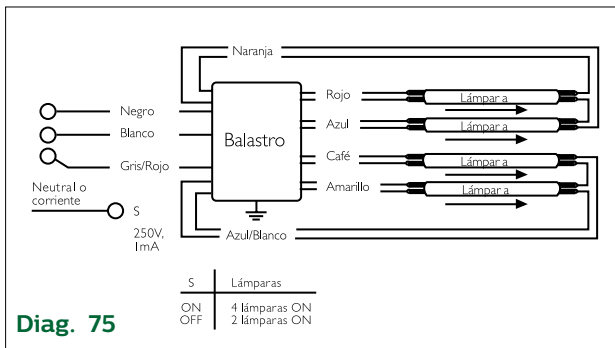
Naranja

Negro
Blanco
Gris/Rojo

Neutral o corriente
S
250V, 1mA

Balastro

Rojo
Azul
Café
Amarillo

Lámpar a
Lámpar a
Lámpar a
Lámpar a

Azul/Blanco

| S | Lámparas |
|---|---|
| ON | 4 lámparas ON |
| OFF | 2 lámparas ON |

Diag. 75